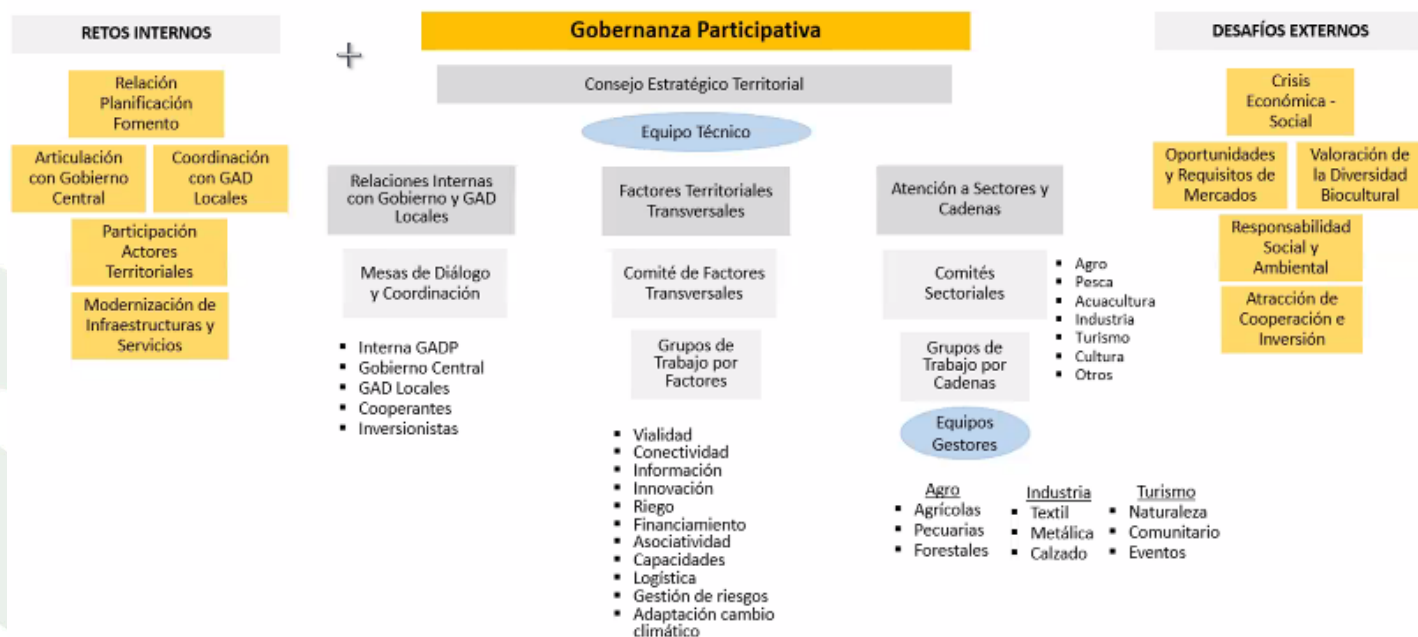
RETOS INTERNOS

Relación Planificación Fomento

Articulación con Gobierno Central

Coordinación con GAD Locales

Participación Actores Territoriales

Modernización de Infraestructuras y Servicios

Gobernanza Participativa

Consejo Estratégico Territorial

Equipo Técnico

Relaciones Internas con Gobierno y GAD Locales

Mesas de Diálogo y Coordinación

- Interna GADP
- Gobierno Central
- GAD Locales
- Cooperantes
- Inversionistas

Factores Territoriales Transversales

Comité de Factores Transversales

Grupos de Trabajo por Factores

- Vialidad
- Conectividad
- Información
- Innovación
- Riego
- Financiamiento
- Asociatividad
- Capacidades
- Logística
- Gestión de riesgos
- Adaptación cambio climático

Atención a Sectores y Cadenas

Comités Sectoriales

- Agro
- Pesca
- Acuacultura
- Industria
- Turismo
- Cultura
- Otros

Grupos de Trabajo por Cadenas

Equipos Gestores

Agro
- Agrícolas
- Pecuarias
- Forestales

Industria
- Textil
- Metálica
- Calzado

Turismo
- Naturaleza
- Comunitario
- Eventos

DESAFÍOS EXTERNOS

Crisis Económica - Social

Oportunidades y Requisitos de Mercados

Valoración de la Diversidad Biocultural

Responsabilidad Social y Ambiental

Atracción de Cooperación e Inversión